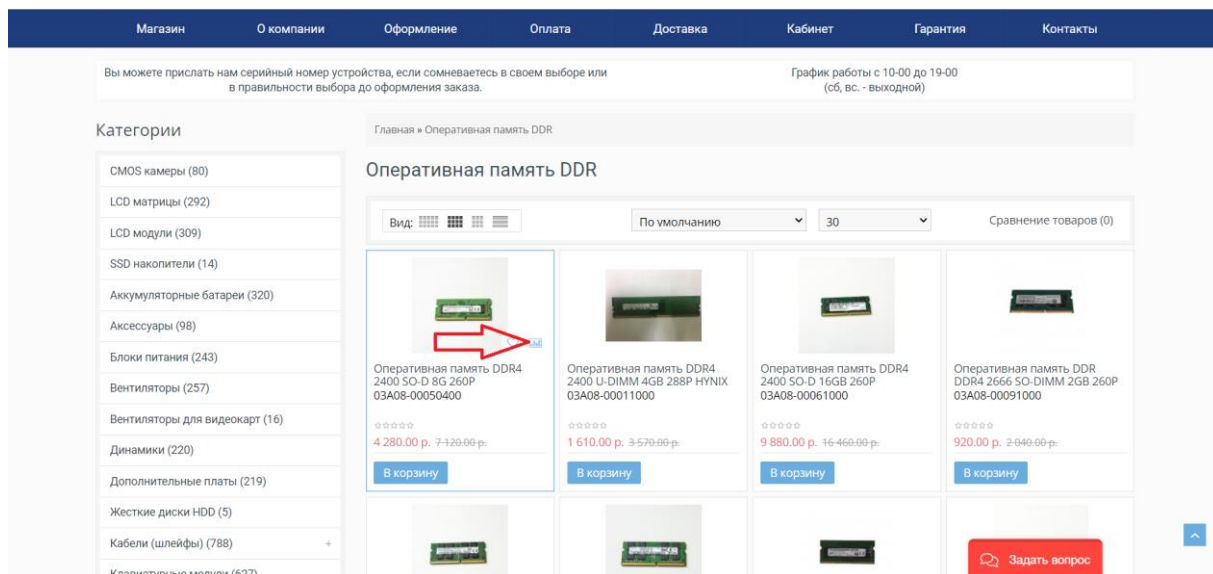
Магазин О компании Оформление Оплата Доставка Кабинет Гарантия Контакты

Вы можете прислать нам серийный номер устройства, если сомневаетесь в своем выборе или в правильности выбора до оформления заказа.

График работы с 10-00 до 19-00 (сб, вс. - выходной)

Категории

CMOS камеры (80)
LCD матрицы (292)
LCD модули (309)
SSD накопители (14)
Аккумуляторные батареи (320)
Аксессуары (98)
Блоки питания (243)
Вентиляторы (257)
Вентиляторы для видеокарт (16)
Динамики (220)
Дополнительные платы (219)
Жесткие диски HDD (5)
Кабели (шлейфы) (788)
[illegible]

Главная » Оперативная память DDR

Оперативная память DDR

Вид:

По умолчанию

30

Сравнение товаров (0)

Оперативная память DDR4 2400 SO-D 8G 260P 03A08-00050400
4 280.00 р. 7 120.00 р.
В корзину

Оперативная память DDR4 2400 U-DIMM 4GB 288P HYNIX 03A08-00011000
1 610.00 р. 3 570.00 р.
В корзину

Оперативная память DDR4 2400 SO-D 16GB 260P 03A08-00061000
9 880.00 р. 16 460.00 р.
В корзину

Оперативная память DDR DDR4 2666 SO-DIMM 2GB 260P 03A08-00091000
920.00 р. 2 040.00 р.
В корзину

Задать вопрос